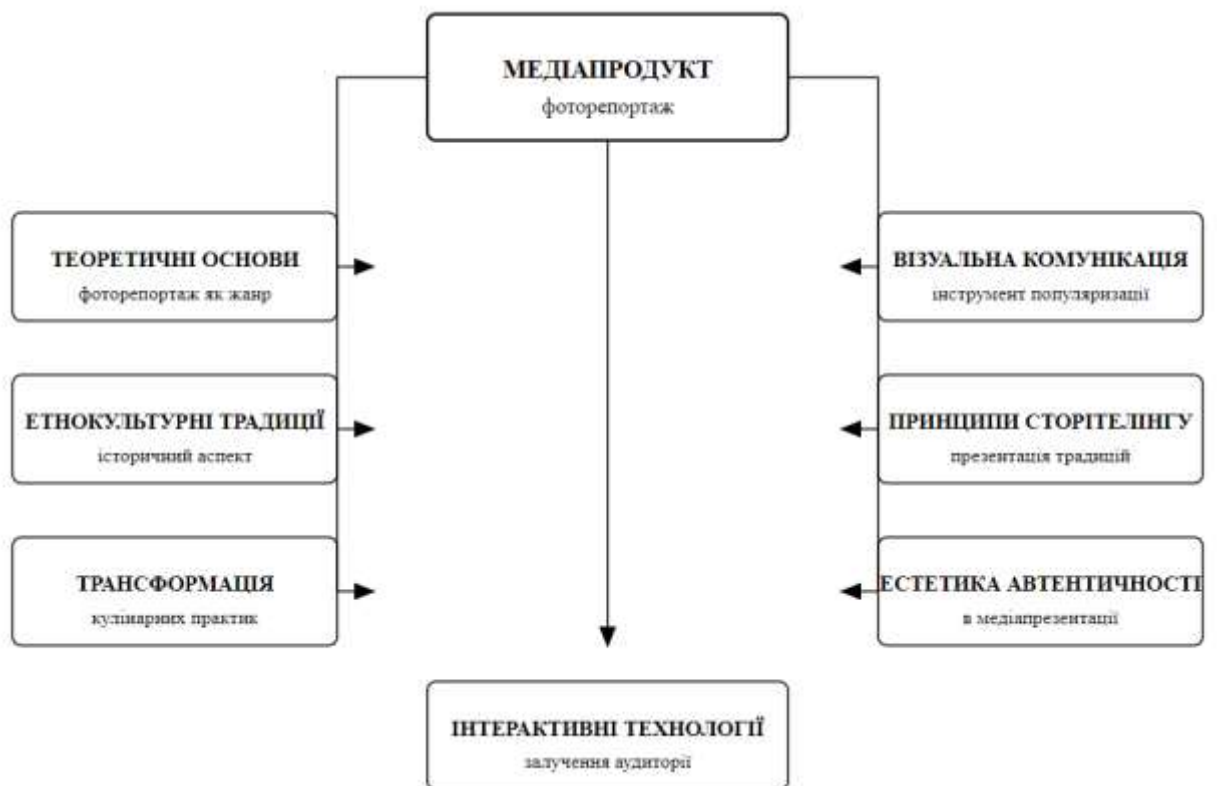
МЕДІАПРОДУКТ
фоторепортаж

ТЕОРЕТИЧНІ ОСНОВИ
фоторепортаж як жанр

ЕТНОКУЛЬТУРНІ ТРАДИЦІЇ
історичний аспект

ТРАНСФОРМАЦІЯ
кулінарних практик

ВІЗУАЛЬНА КОМУНІКАЦІЯ
інструмент популяризації

ПРИНЦИПИ СТОРІТЕЛІНГУ
презентація традицій

ЕСТЕТИКА АВТЕНТИЧНОСТІ
в медіапрезентації

ІНТЕРАКТИВНІ ТЕХНОЛОГІЇ
залучення аудиторії